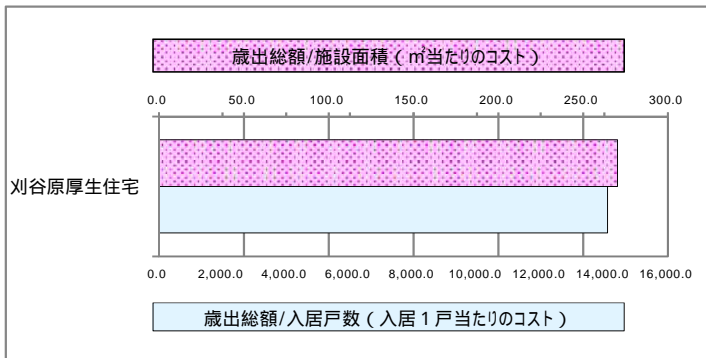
歳出総額/施設面積（㎡当たりのコスト）

0.0 50.0 100.0 150.0 200.0 250.0 300.0

刈谷原厚生住宅

0.0 2,000.0 4,000.0 6,000.0 8,000.0 10,000.0 12,000.0 14,000.0 16,000.0

歳出総額/入居戸数（入居１戸当たりのコスト）